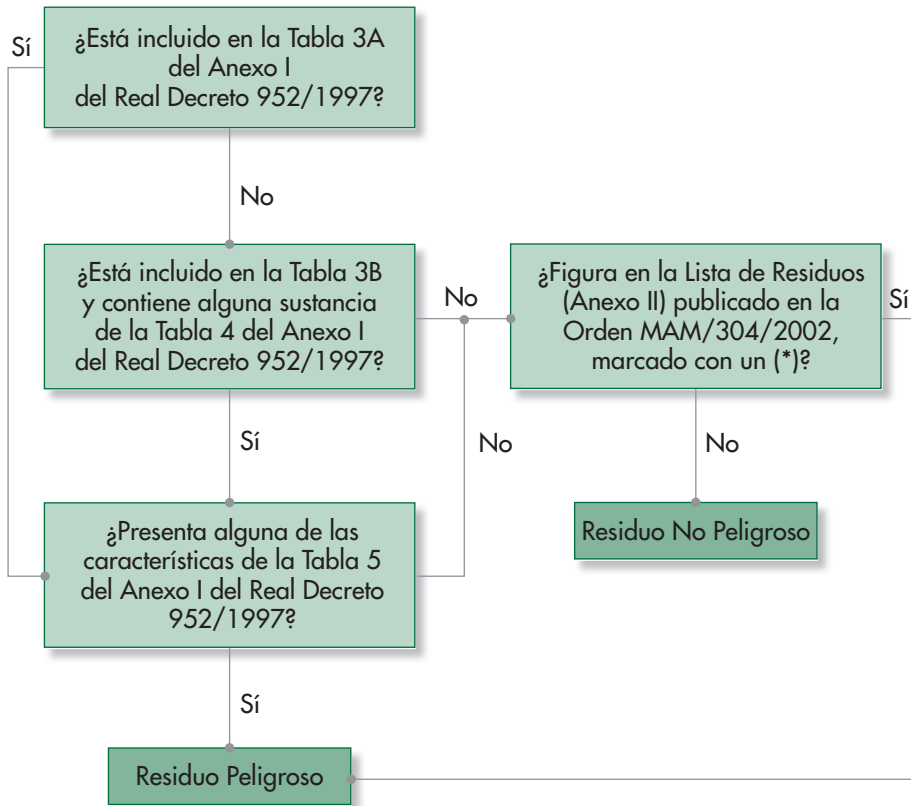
Sí

¿Está incluido en la Tabla 3A del Anexo I del Real Decreto 952/1997?

No

¿Está incluido en la Tabla 3B y contiene alguna sustancia de la Tabla 4 del Anexo I del Real Decreto 952/1997?

No

¿Figura en la Lista de Residuos (Anexo II) publicado en la Orden MAM/304/2002, marcado con un (*)?

Sí

Sí

No

No

Residuo No Peligroso

¿Presenta alguna de las características de la Tabla 5 del Anexo I del Real Decreto 952/1997?

Sí

Residuo Peligroso